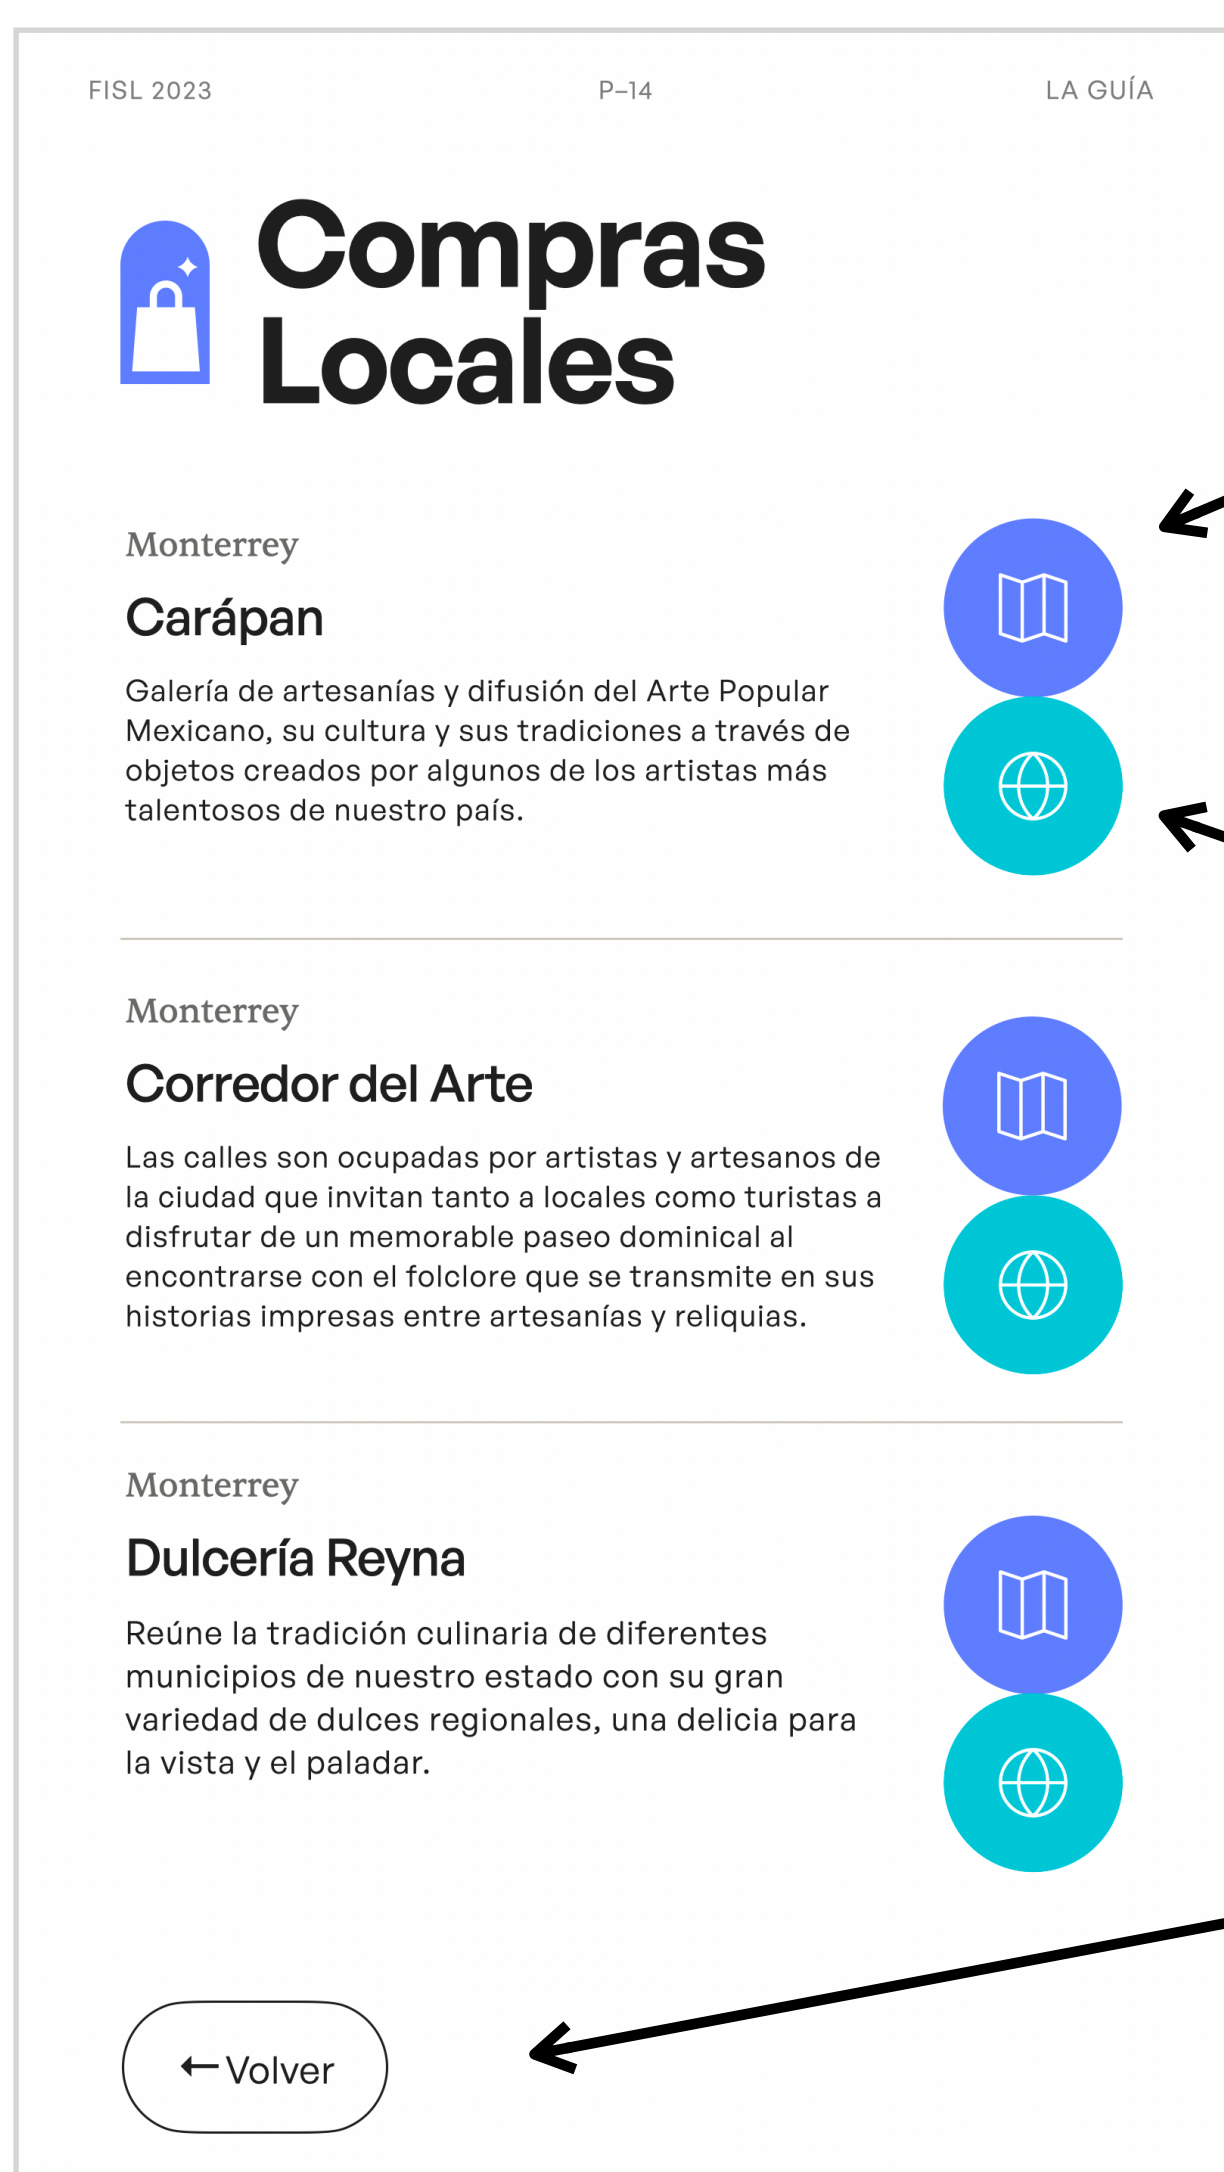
FISL 2023 P–14 LA GUÍA

Compras Locales

Monterrey

Carápan

Galería de artesanías y difusión del Arte Popular Mexicano, su cultura y sus tradiciones a través de objetos creados por algunos de los artistas más talentosos de nuestro país.

Monterrey

Corredor del Arte

Las calles son ocupadas por artistas y artesanos de la ciudad que invitan tanto a locales como turistas a disfrutar de un memorable paseo dominical al encontrarse con el folclore que se transmite en sus historias impresas entre artesanías y reliquias.

Monterrey

Dulcería Reyna

Reúne la tradición culinaria de diferentes municipios de nuestro estado con su gran variedad de dulces regionales, una delicia para la vista y el paladar.

← Volver